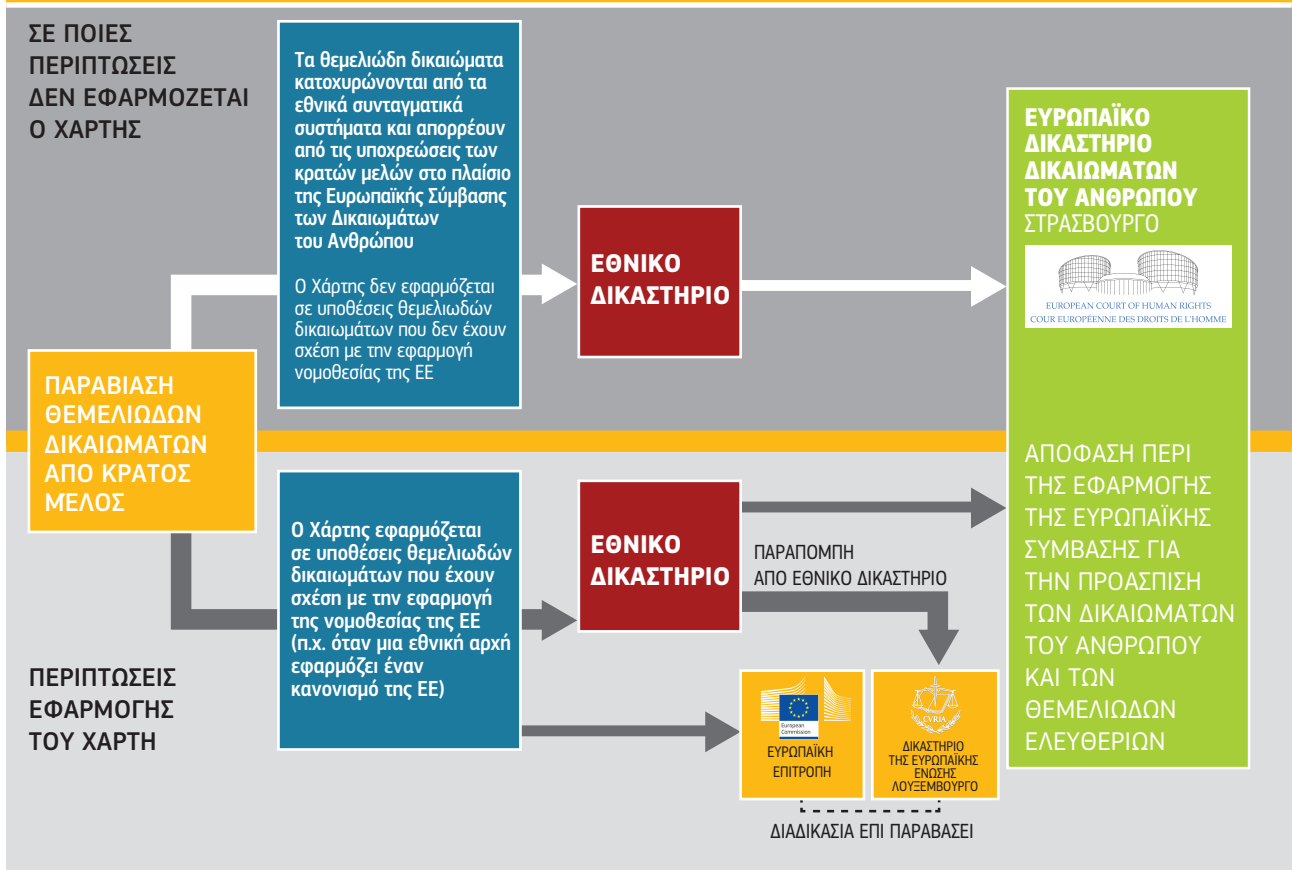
ΣΕ ΠΟΙΕΣ ΠΕΡΙΠΤΩΣΕΙΣ ΔΕΝ ΕΦΑΡΜΟΖΕΤΑΙ Ο ΧΑΡΤΗΣ

Τα θεμελιώδη δικαιώματα κατοχυρώνονται από τα εθνικά συνταγματικά συστήματα και απορρέουν από τις υποχρεώσεις των κρατών μελών στο πλαίσιο της Ευρωπαϊκής Σύμβασης των Δικαιωμάτων του Ανθρώπου

Ο Χάρτης δεν εφαρμόζεται σε υποθέσεις θεμελιωδών δικαιωμάτων που δεν έχουν σχέση με την εφαρμογή νομοθεσίας της ΕΕ

ΕΘΝΙΚΟ ΔΙΚΑΣΤΗΡΙΟ

ΕΥΡΩΠΑΪΚΟ ΔΙΚΑΣΤΗΡΙΟ ΔΙΚΑΙΩΜΑΤΩΝ ΤΟΥ ΑΝΘΡΩΠΟΥ
ΣΤΡΑΣΒΟΥΡΓΟ

EUROPEAN COURT OF HUMAN RIGHTS
COUR EUROPÉENNE DES DROITS DE L'HOMME

ΠΑΡΑΒΙΑΣΗ ΘΕΜΕΛΙΩΔΩΝ ΔΙΚΑΙΩΜΑΤΩΝ ΑΠΟ ΚΡΑΤΟΣ ΜΕΛΟΣ

ΑΠΟΦΑΣΗ ΠΕΡΙ ΤΗΣ ΕΦΑΡΜΟΓΗΣ ΤΗΣ ΕΥΡΩΠΑΪΚΗΣ ΣΥΜΒΑΣΗΣ ΓΙΑ ΤΗΝ ΠΡΟΑΣΠΙΣΗ ΤΩΝ ΔΙΚΑΙΩΜΑΤΩΝ ΤΟΥ ΑΝΘΡΩΠΟΥ ΚΑΙ ΤΩΝ ΘΕΜΕΛΙΩΔΩΝ ΕΛΕΥΘΕΡΙΩΝ

Ο Χάρτης εφαρμόζεται σε υποθέσεις θεμελιωδών δικαιωμάτων που έχουν σχέση με την εφαρμογή της νομοθεσίας της ΕΕ (π.χ. όταν μια εθνική αρχή εφαρμόζει έναν κανονισμό της ΕΕ)

ΕΘΝΙΚΟ ΔΙΚΑΣΤΗΡΙΟ

ΠΑΡΑΠΟΜΠΗ ΑΠΟ ΕΘΝΙΚΟ ΔΙΚΑΣΤΗΡΙΟ

ΠΕΡΙΠΤΩΣΕΙΣ ΕΦΑΡΜΟΓΗΣ ΤΟΥ ΧΑΡΤΗ

European Commission
ΕΥΡΩΠΑΪΚΗ ΕΠΙΤΡΟΠΗ

CVRIA
ΔΙΚΑΣΤΗΡΙΟ ΤΗΣ ΕΥΡΩΠΑΪΚΗΣ ΕΝΩΣΗΣ ΛΟΥΞΕΜΒΟΥΡΓΟ

ΔΙΑΔΙΚΑΣΙΑ ΕΠΙ ΠΑΡΑΒΑΣΕΙ